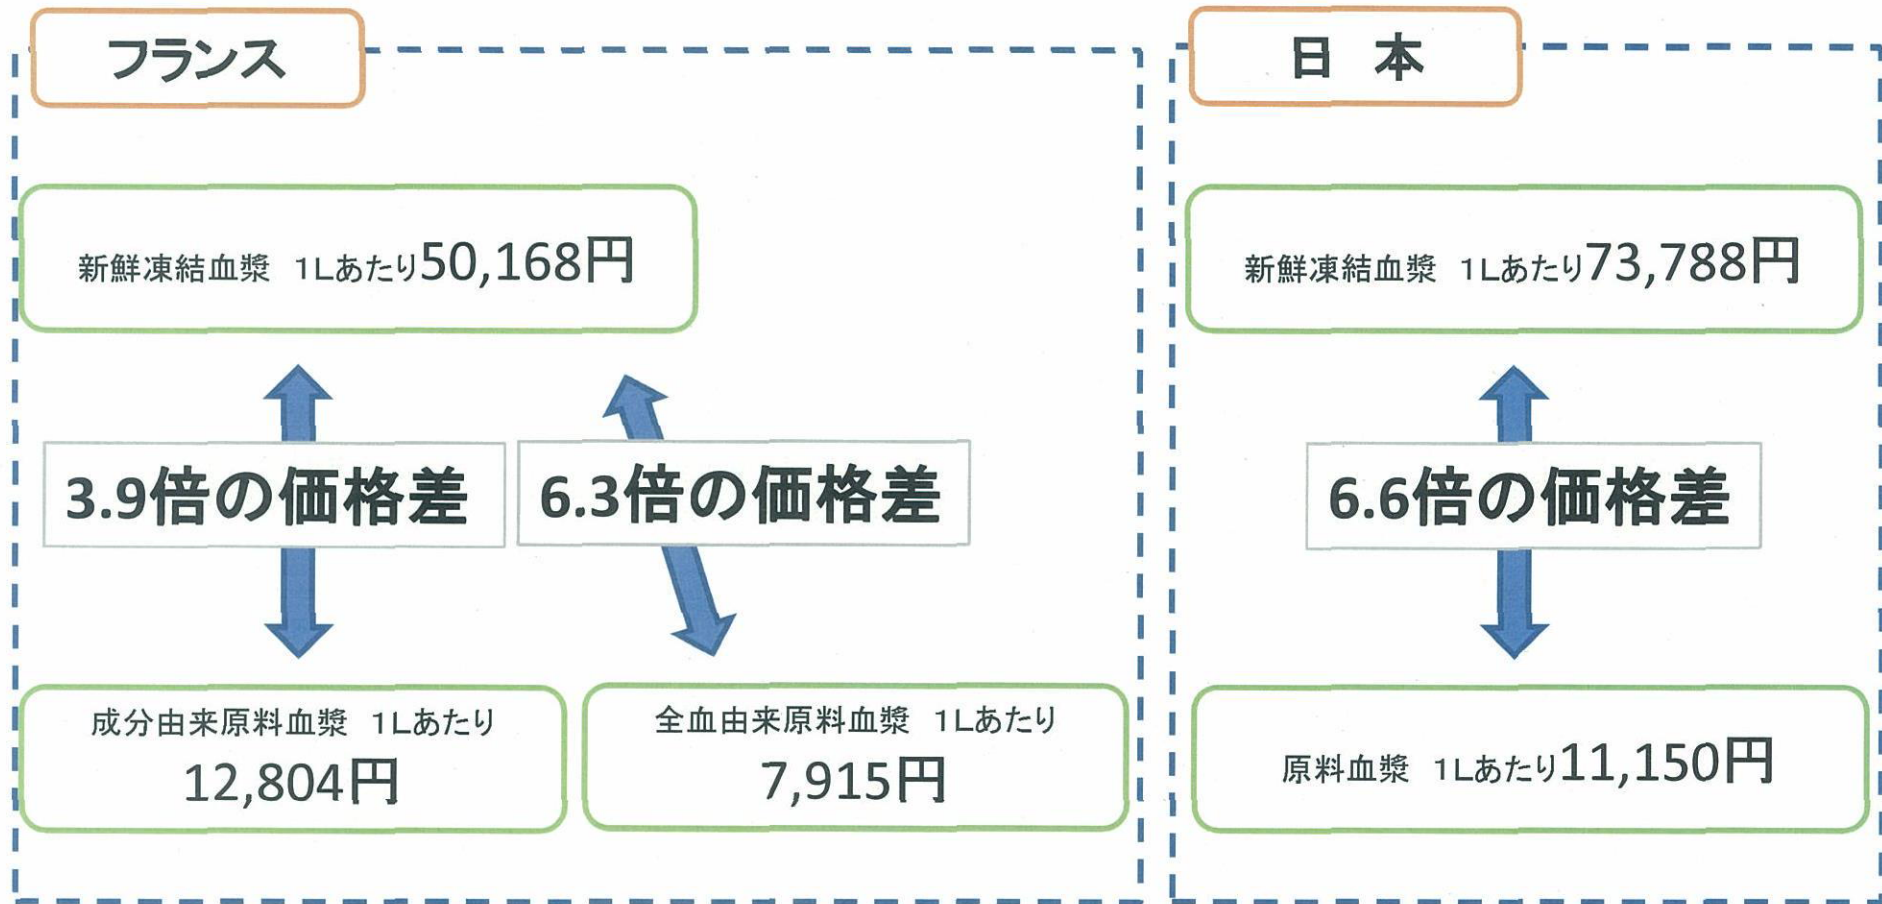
フランス

新鮮凍結血漿　1Lあたり50,168円

3.9倍の価格差

6.3倍の価格差

成分由来原料血漿　1Lあたり
12,804円

全血由来原料血漿　1Lあたり
7,915円

日　本

新鮮凍結血漿　1Lあたり73,788円

6.6倍の価格差

原料血漿　1Lあたり11,150円